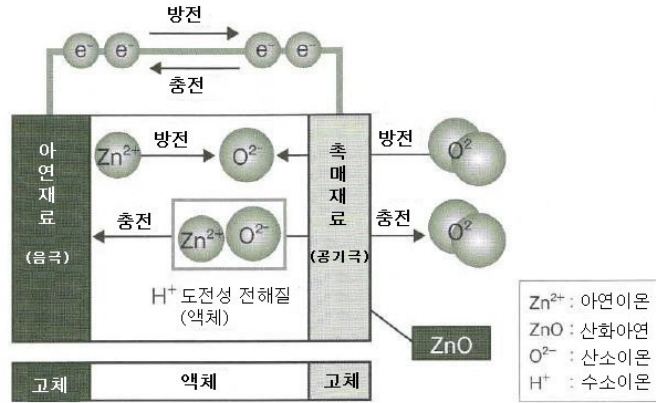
방전

$e^-$ $e^-$ $e^-$ $e^-$

충전

아연재료

(음극)

$Zn^{2+}$ 방전 $O^{2-}$

충전 $Zn^{2+}$ $O^{2-}$

$H^+$ 도전성 전해질 (액체)

촉매재료

(공기극)

방전 $O^2$

충전 $O^2$

ZnO

고체 액체 고체

$Zn^{2+}$ : 아연이온
ZnO : 산화아연
$O^{2-}$ : 산소이온
$H^+$ : 수소이온